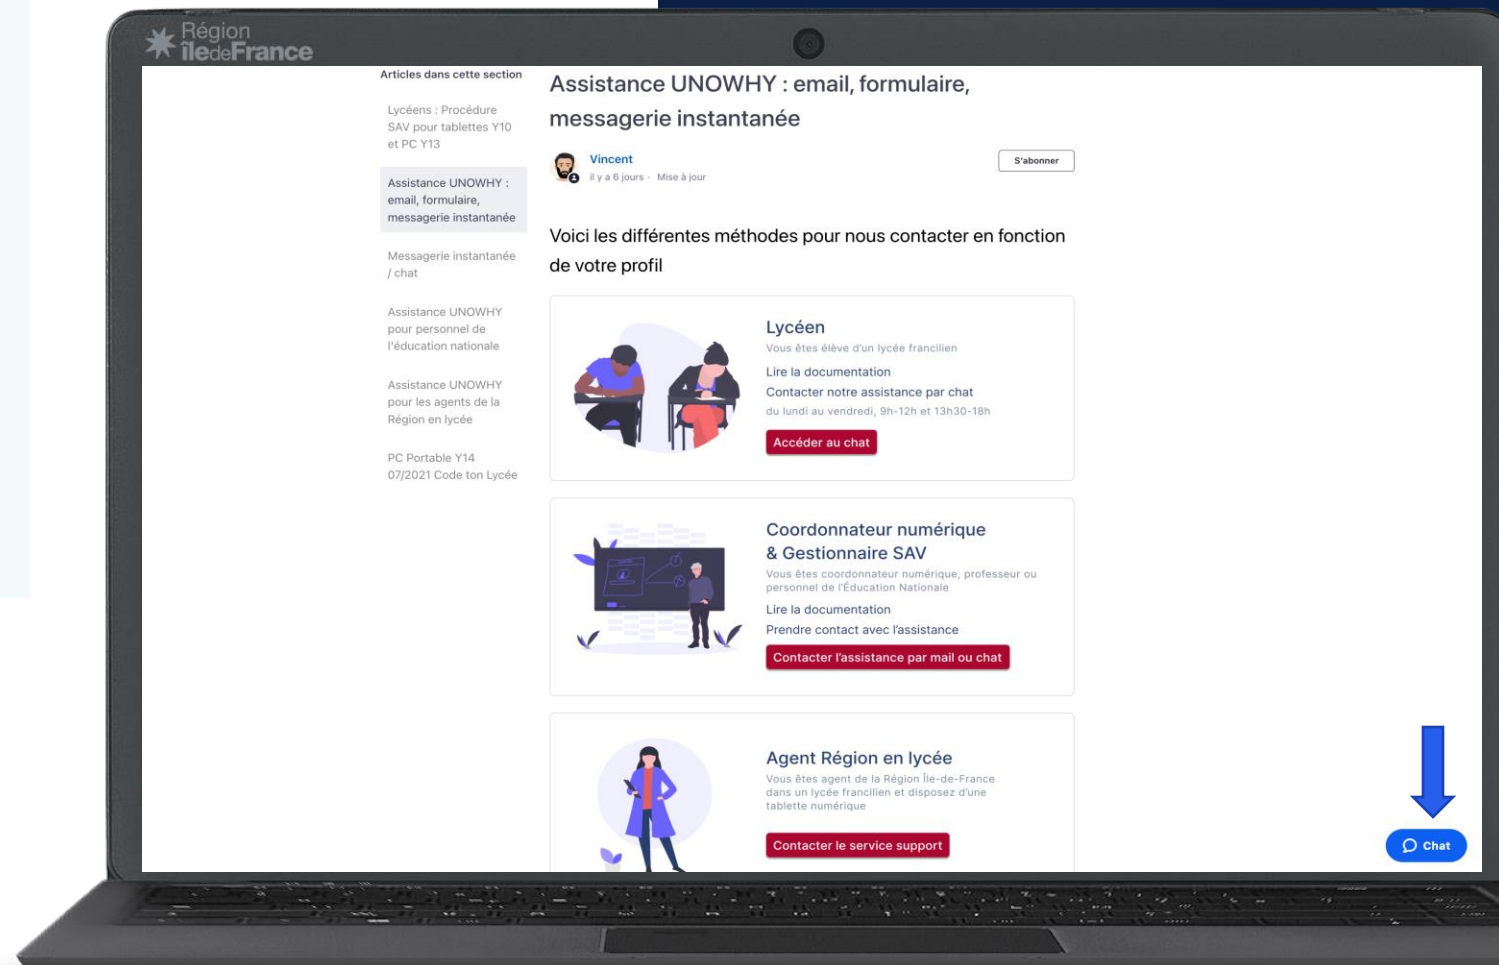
Région îledeFrance

Articles dans cette section

Lycéens : Procédure SAV pour tablettes Y10 et PC Y13

Assistance UNOWHY : email, formulaire, messagerie instantanée

Messagerie instantanée / chat

Assistance UNOWHY pour personnel de l'éducation nationale

Assistance UNOWHY pour les agents de la Région en lycée

PC Portable Y14 07/2021 Code ton Lycée

Assistance UNOWHY : email, formulaire, messagerie instantanée

Vincent
il y a 6 jours · Mise à jour

S'abonner

Voici les différentes méthodes pour nous contacter en fonction de votre profil

Lycéen
Vous êtes élève d'un lycée francilien
Lire la documentation
Contacter notre assistance par chat
du lundi au vendredi, 9h-12h et 13h30-18h
Accéder au chat

Coordonnateur numérique & Gestionnaire SAV
Vous êtes coordonnateur numérique, professeur ou personnel de l'Éducation Nationale
Lire la documentation
Prendre contact avec l'assistance
Contacter l'assistance par mail ou chat

Agent Région en lycée
Vous êtes agent de la Région Île-de-France dans un lycée francilien et disposez d'une tablette numérique
Contacter le service support

Chat